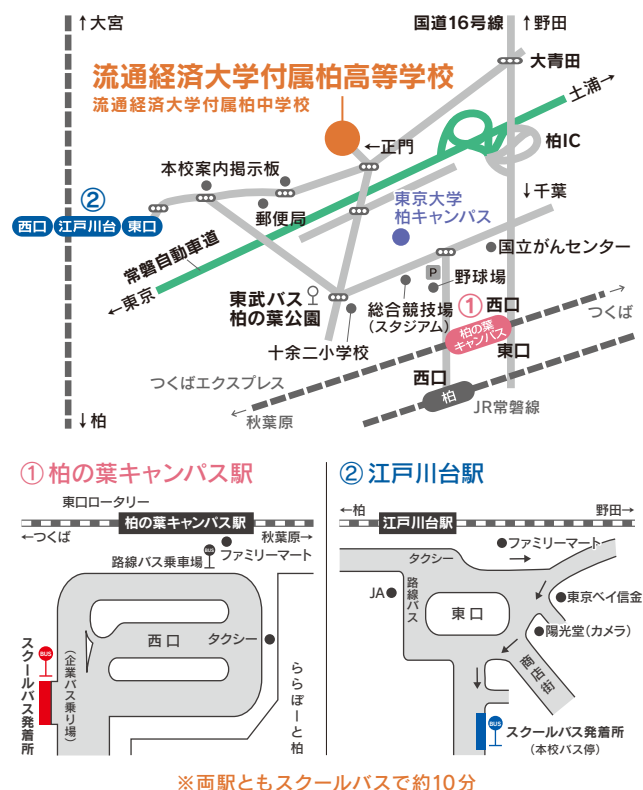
↑大宮

国道16号線

↑野田

流通経済大学付属柏高等学校

流通経済大学付属柏中学校

大青田

土浦→

←正門

柏IC

本校案内掲示板

②

西口 江戸川台 東口

郵便局

東京大学
柏キャンパス

↓千葉

常磐自動車道

国立がんセンター

←東京

P 野球場

東武バス
柏の葉公園

総合競技場
（スタジアム）

① 西口

柏の葉キャンパス

つくば

十余二小学校

東口

つくばエクスプレス

西口

柏

秋葉原

JR常磐線

↓柏

① 柏の葉キャンパス駅

東口ロータリー

柏の葉キャンパス駅

←つくば

秋葉原→

路線バス乗車場

BUS

ファミリーマート

BUS

スクールバス発着所

（企業バス乗り場）

西口

タクシー

ららぽーと柏

② 江戸川台駅

←柏

野田→

江戸川台駅

タクシー

ファミリーマート

JA

路線バス

東口

東京ベイ信金

陽光堂（カメラ）

商店街

BUS

スクールバス発着所
（本校バス停）

※両駅ともスクールバスで約10分